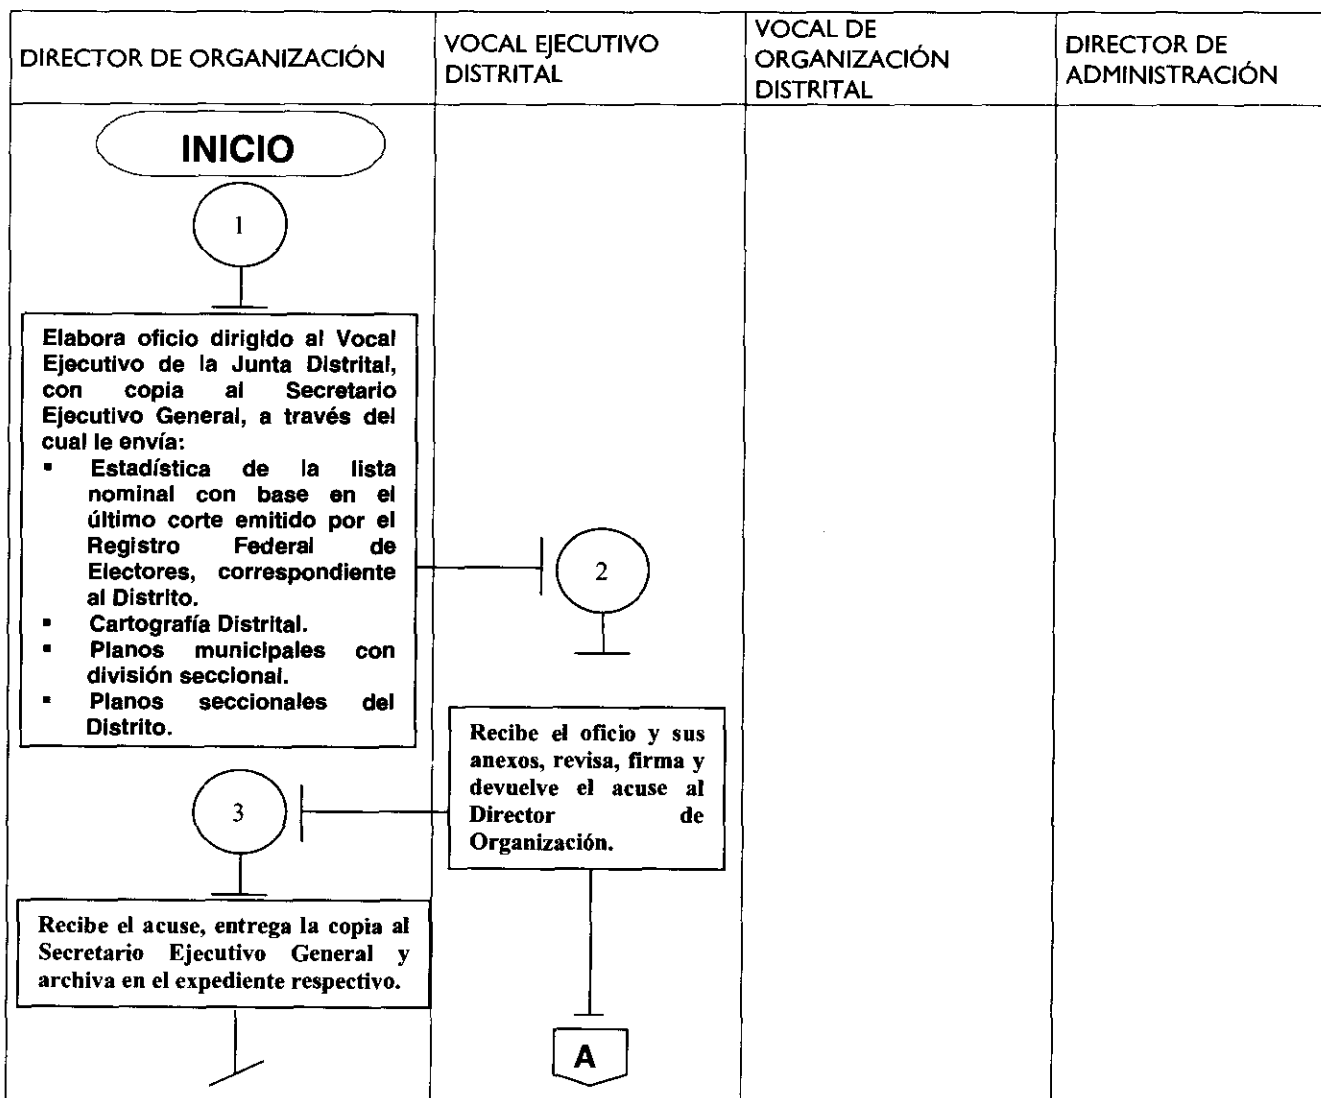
| DIRECTOR DE ORGANIZACIÓN | VOCAL EJECUTIVO DISTRITAL | VOCAL DE ORGANIZACIÓN DISTRITAL | DIRECTOR DE ADMINISTRACIÓN |
|---|---|---|---|

INICIO

1

Elabora oficio dirigido al Vocal Ejecutivo de la Junta Distrital, con copia al Secretario Ejecutivo General, a través del cual le envía:
- Estadística de la lista nominal con base en el último corte emitido por el Registro Federal de Electores, correspondiente al Distrito.
- Cartografía Distrital.
- Planos municipales con división seccional.
- Planos seccionales del Distrito.

2

Recibe el oficio y sus anexos, revisa, firma y devuelve el acuse al Director de Organización.

3

Recibe el acuse, entrega la copia al Secretario Ejecutivo General y archiva en el expediente respectivo.

A